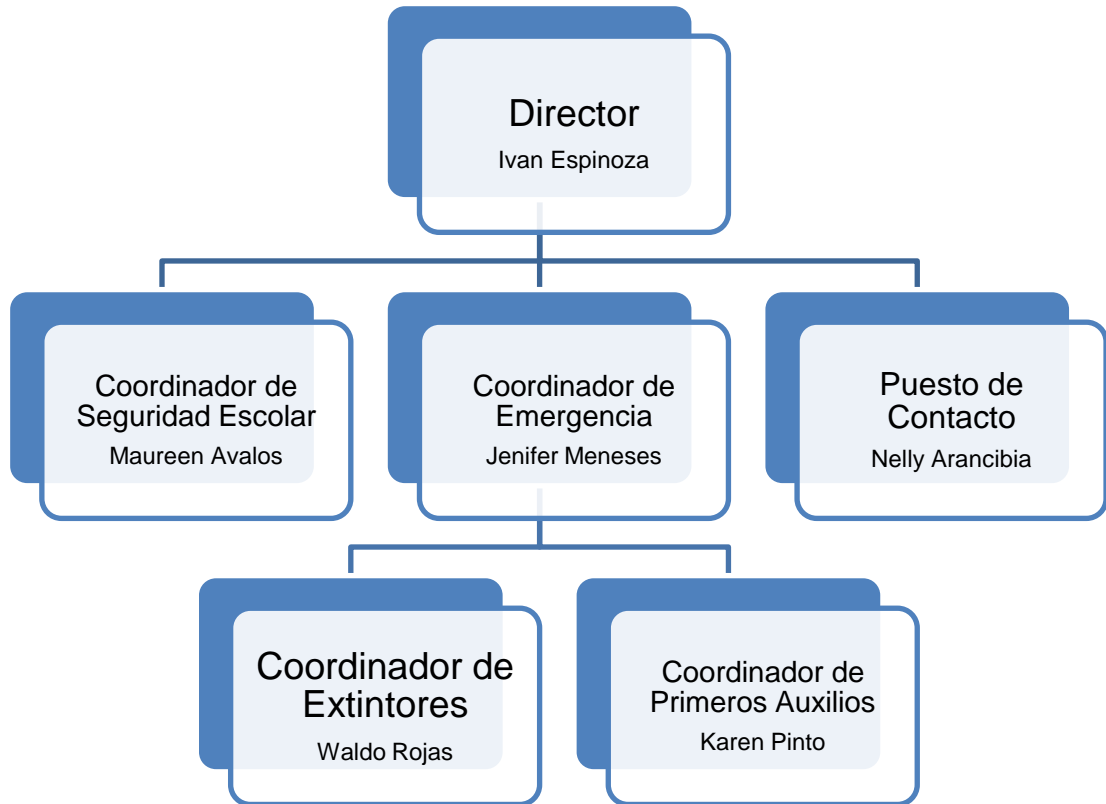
Director
Ivan Espinoza

Coordinador de Seguridad Escolar
Maureen Avalos

Coordinador de Emergencia
Jenifer Meneses

Puesto de Contacto
Nelly Arancibia

Coordinador de Extintores
Waldo Rojas

Coordinador de Primeros Auxilios
Karen Pinto